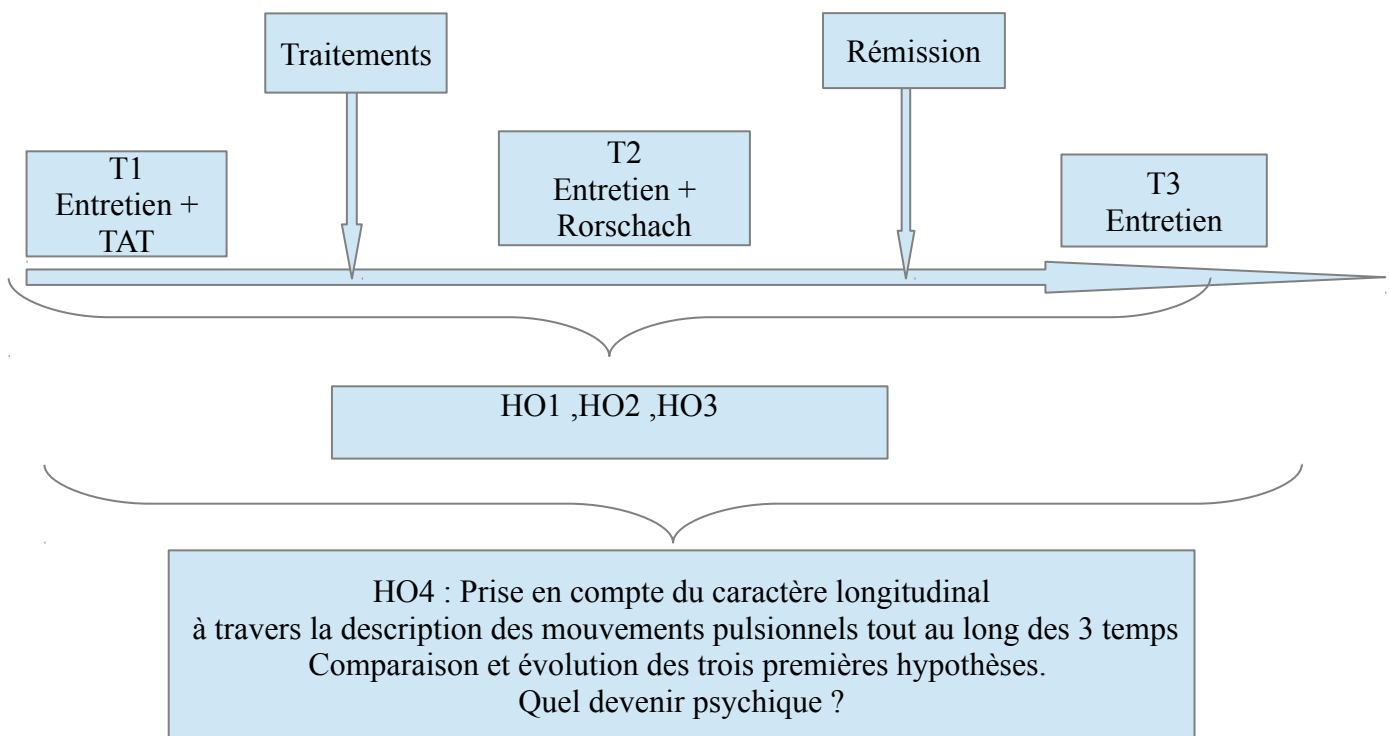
Traitements

Rémission

T1
Entretien +
TAT

T2
Entretien +
Rorschach

T3
Entretien

HO1 ,HO2 ,HO3

HO4 : Prise en compte du caractère longitudinal
à travers la description des mouvements pulsionnels tout au long des 3 temps
Comparaison et évolution des trois premières hypothèses.
Quel devenir psychique ?